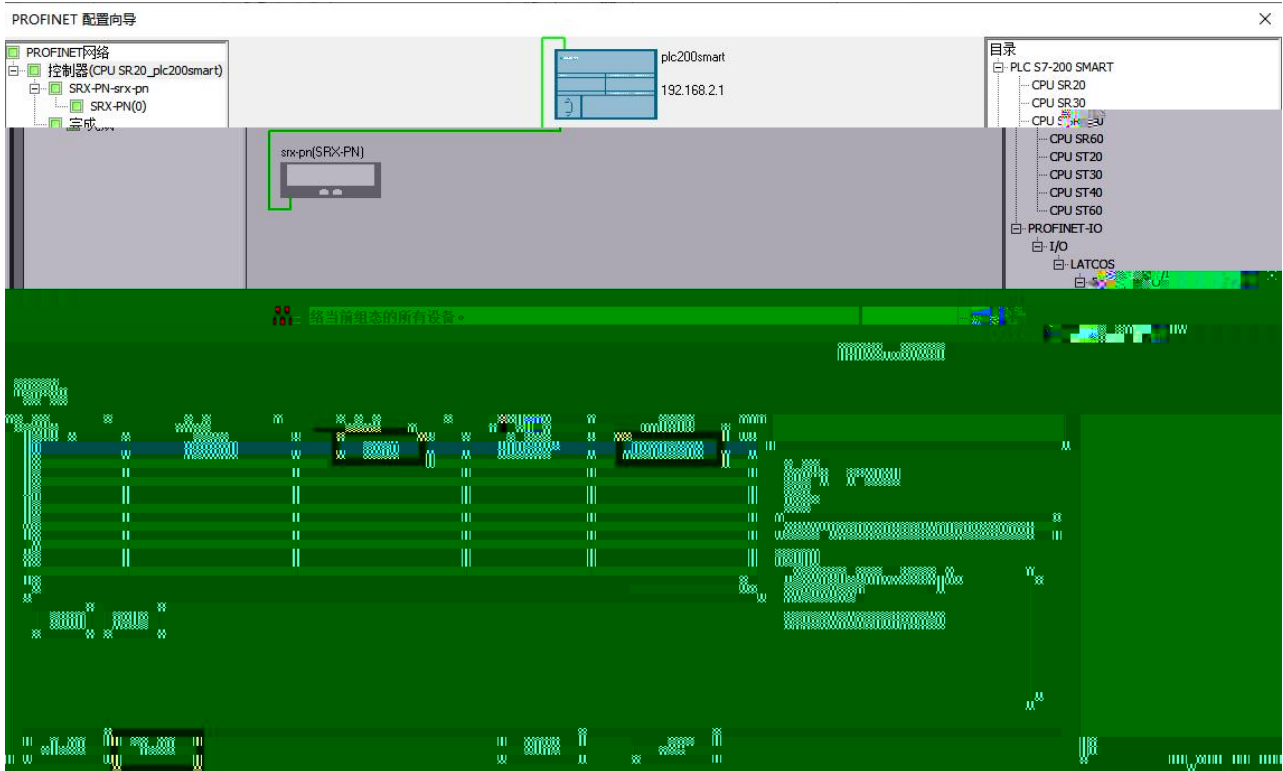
PROFINET 配置向导

PROFINET网络
控制器(CPU SR20_plc200smart)
SRX-PN-srx-pn
SRX-PN(0)
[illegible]

plc200smart
192.168.2.1

srx-pn(SRX-PN)

目录
PLC S7-200 SMART
CPU SR20
CPU SR30
CPU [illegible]
CPU SR60
CPU ST20
CPU ST30
CPU ST40
CPU ST60
PROFINET-IO
I/O
LATCOS

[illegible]给当前组态的所有设备。